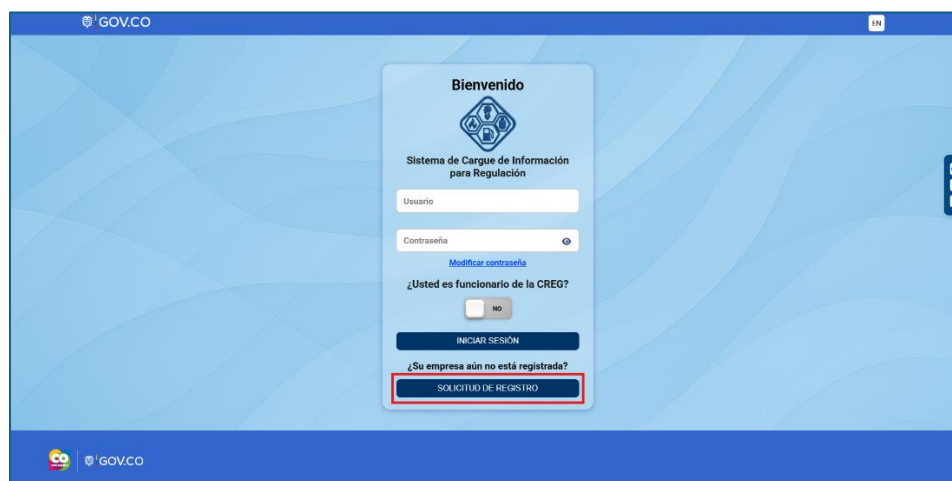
GOV.CO

EN

Bienvenido

Sistema de Cargue de Información para Regulación

Usuario

Contraseña

Modificar contraseña

¿Usted es funcionario de la CREG?

NO

INICIAR SESIÓN

¿Su empresa aún no está registrada?

SOLICITUD DE REGISTRO

GOV.CO